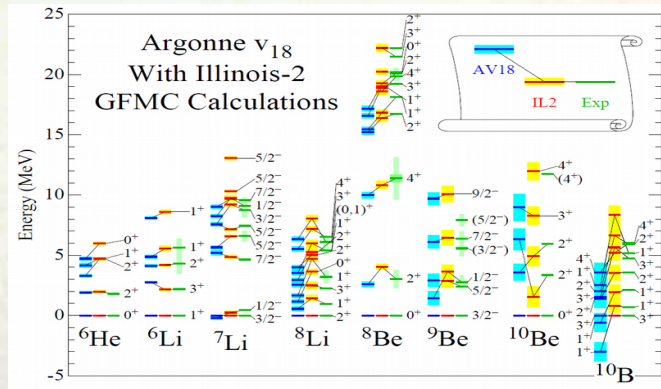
Argonne $v_{18}$
With Illinois-2
GFMC Calculations

AV18
IL2
Exp

Energy (MeV)

25
20
15
10
5
0
-5

$0^+$
$1^+$
$2^+$
$2^+$
$0^+$
$^6$He

$1^+$
$3^+$
$1^+$
$^6$Li

$5/2^-$
$5/2^-$
$7/2^-$
$1/2^-$
$3/2^-$
$5/2^-$
$5/2^-$
$7/2^-$
$1/2^-$
$3/2^-$
$^7$Li

$4^+$
$3^+$
$(0,1)^+$
$1^+$
$2^+$
$3^+$
$0^+$
$1^+$
$3^+$
$1^+$
$2^+$
$^8$Li

$2^+$
$3^+$
$0^+$
$2^+$
$4^+$
$3^+$
$1^+$
$1^+$
$2^+$
$4^+$
$2^+$
$0^+$
$^8$Be

$9/2^-$
$(5/2^-)$
$7/2^-$
$(3/2^-)$
$1/2^-$
$5/2^-$
$3/2^-$
$^9$Be

$4^+$
$(4^+)$
$3^+$
$2^+$
$2^+$
$0^+$
$^{10}$Be

$4^+$
$2^+$
$1^+$
$3^+$
$2^+$
$1^+$
$3^+$
$4^+$
$1^+$
$2^+$
$3^+$
$0^+$
$1^+$
$^{10}$B